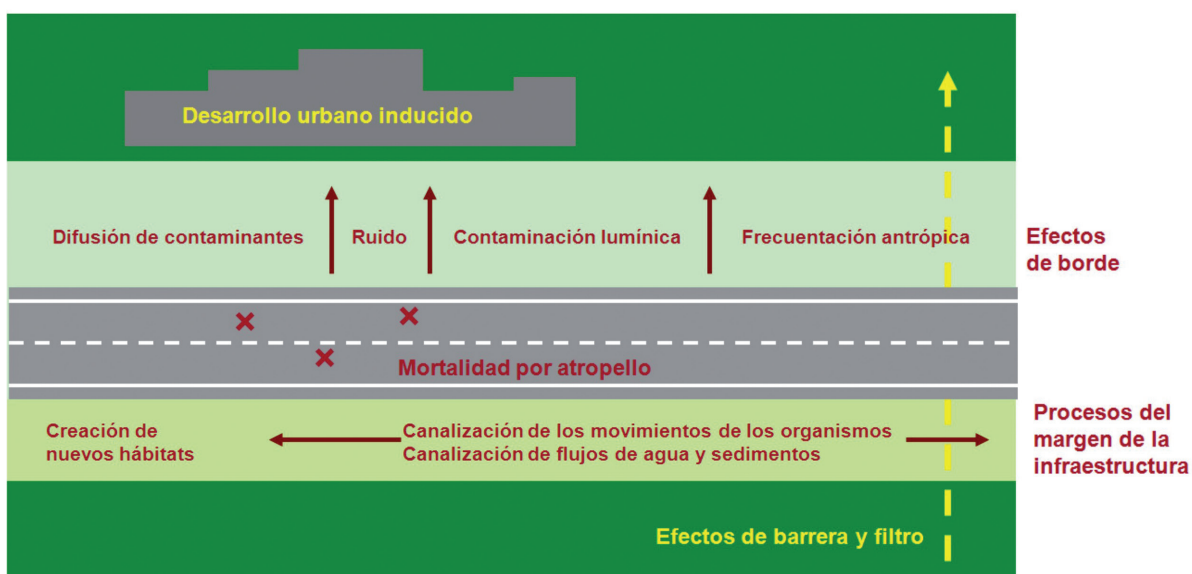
Desarrollo urbano inducido

Difusión de contaminantes

Ruido

Contaminación lumínica

Frecuentación antrópica

Efectos de borde

Mortalidad por atropello

Creación de nuevos hábitats

Canalización de los movimientos de los organismos
Canalización de flujos de agua y sedimentos

Procesos del margen de la infraestructura

Efectos de barrera y filtro